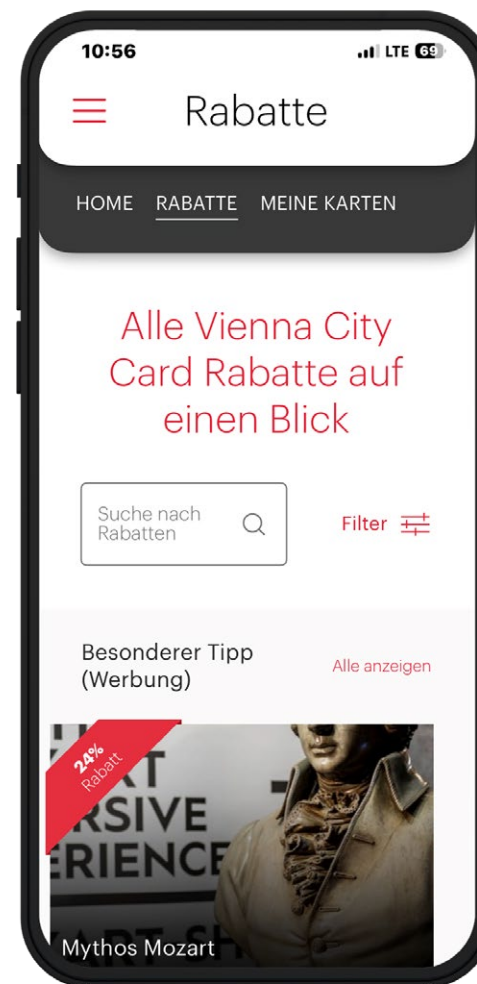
10:56
LTE 69

Rabatte

HOME RABATTE MEINE KARTEN

Alle Vienna City Card Rabatte auf einen Blick

Suche nach Rabatten

Filter

Besonderer Tipp (Werbung)

Alle anzeigen

24% Rabatt

RT
RSIVE
ERIENCE

Mythos Mozart